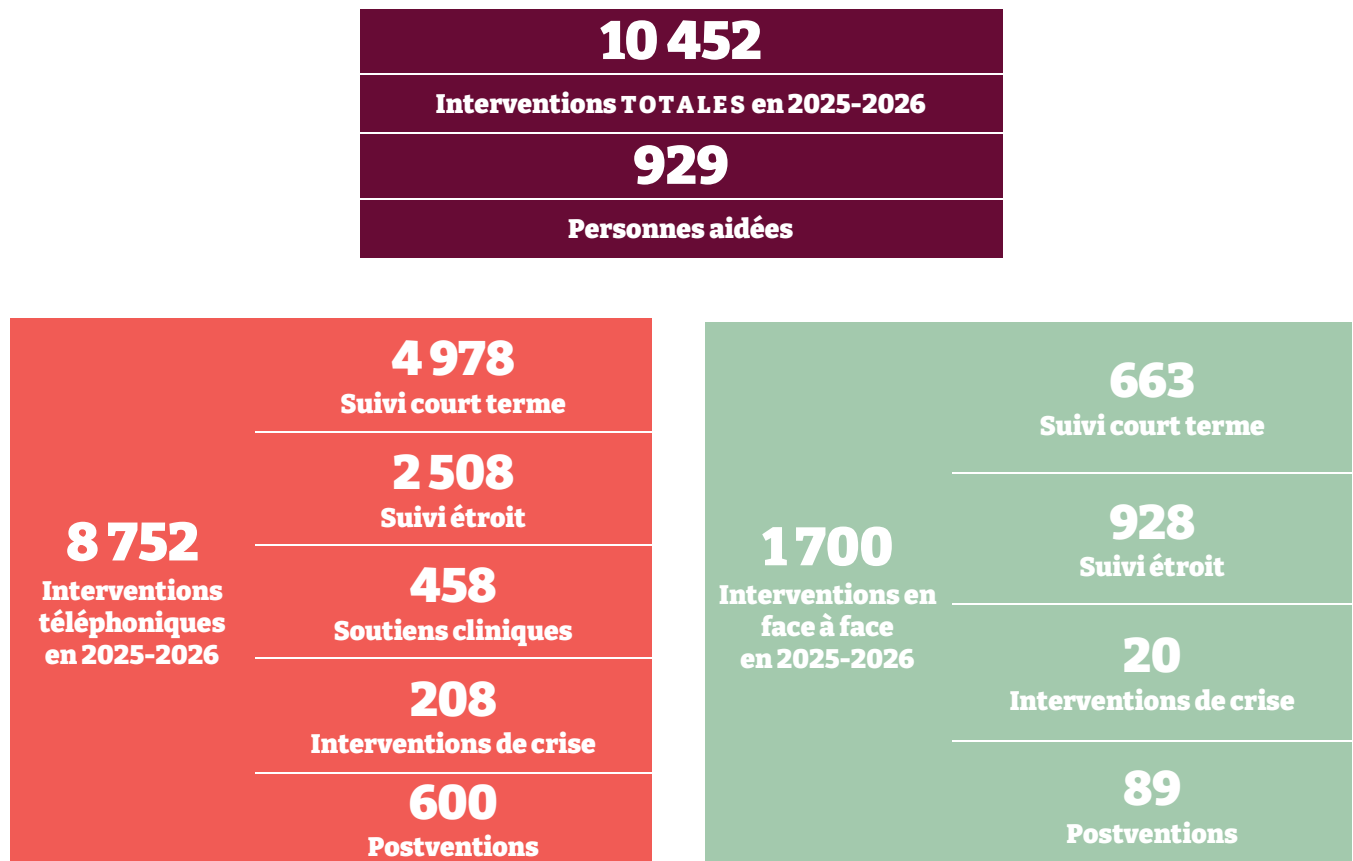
10 452

Interventions TOTALES en 2025-2026

929

Personnes aidées

8 752
Interventions téléphoniques en 2025-2026

4 978
Suivi court terme

2 508
Suivi étroit

458
Soutiens cliniques

208
Interventions de crise

600
Postventions

1 700
Interventions en face à face en 2025-2026

663
Suivi court terme

928
Suivi étroit

20
Interventions de crise

89
Postventions